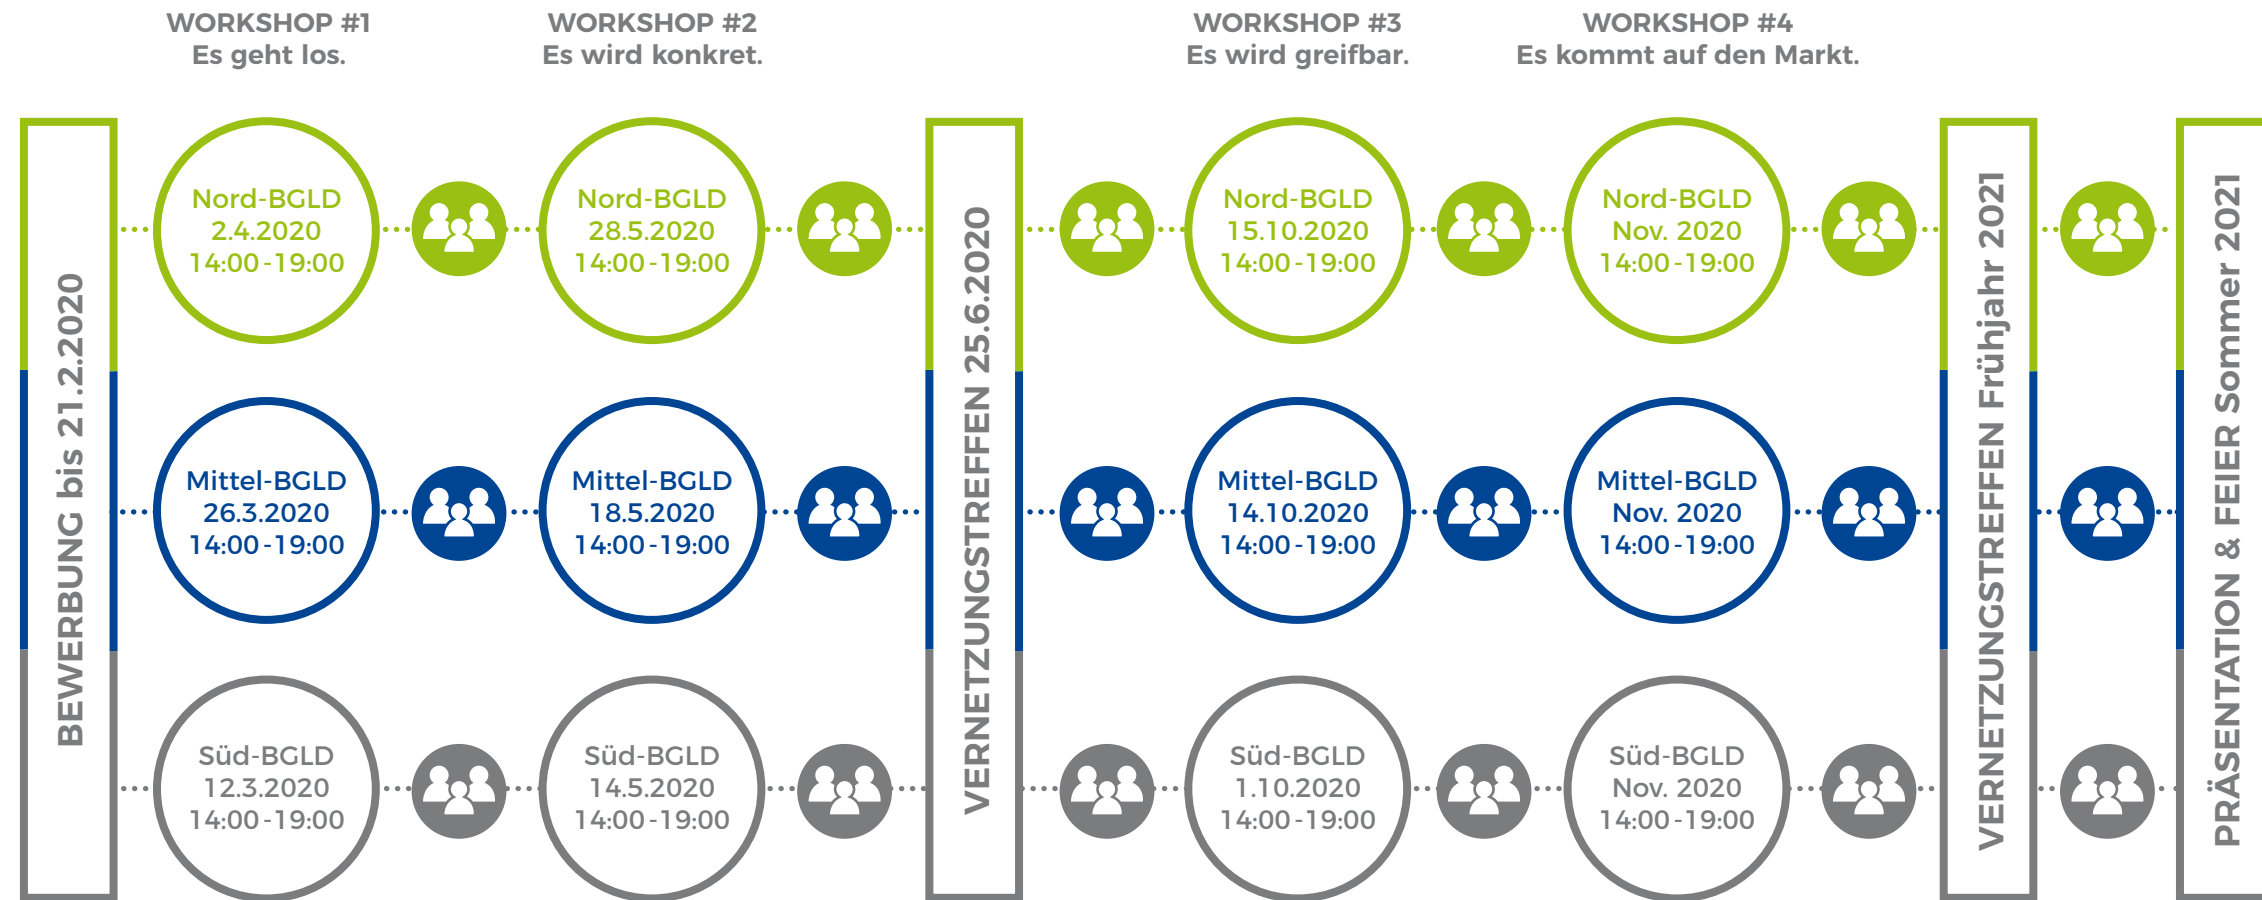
WORKSHOP #1
Es geht los.

WORKSHOP #2
Es wird konkret.

WORKSHOP #3
Es wird greifbar.

WORKSHOP #4
Es kommt auf den Markt.

BEWERBUNG bis 21.2.2020

Nord-BGLD
2.4.2020
14:00 - 19:00

Nord-BGLD
28.5.2020
14:00 - 19:00

Mittel-BGLD
26.3.2020
14:00 - 19:00

Mittel-BGLD
18.5.2020
14:00 - 19:00

Süd-BGLD
12.3.2020
14:00 - 19:00

Süd-BGLD
14.5.2020
14:00 - 19:00

VERNETZUNGSTREFFEN 25.6.2020

Nord-BGLD
15.10.2020
14:00 - 19:00

Nord-BGLD
Nov. 2020
14:00 - 19:00

Mittel-BGLD
14.10.2020
14:00 - 19:00

Mittel-BGLD
Nov. 2020
14:00 - 19:00

Süd-BGLD
1.10.2020
14:00 - 19:00

Süd-BGLD
Nov. 2020
14:00 - 19:00

VERNETZUNGSTREFFEN Frühjahr 2021

PRÄSENTATION & FEIER Sommer 2021